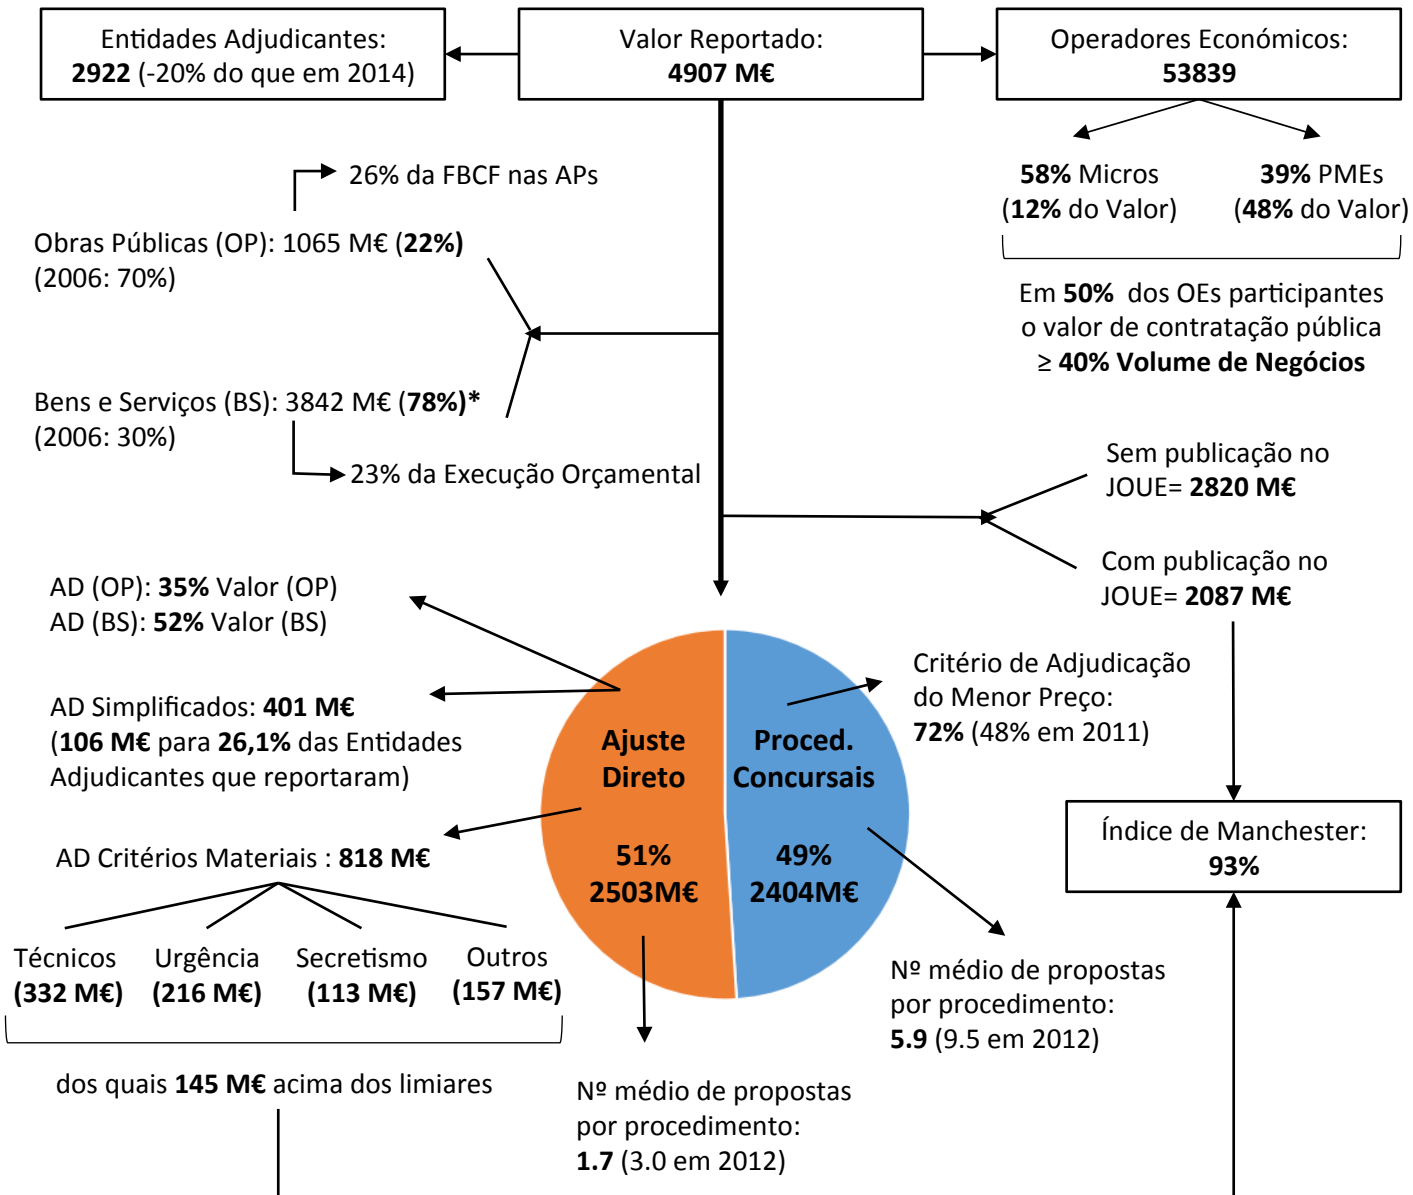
Entidades Adjudicantes: 2922 (-20% do que em 2014)

Valor Reportado: 4907 M€

Operadores Económicos: 53839

58% Micros (12% do Valor)

39% PMEs (48% do Valor)

Em 50% dos OEs participantes o valor de contratação pública ≥ 40% Volume de Negócios

26% da FBCF nas APs

Obras Públicas (OP): 1065 M€ (22%) (2006: 70%)

Bens e Serviços (BS): 3842 M€ (78%)* (2006: 30%)

23% da Execução Orçamental

Sem publicação no JOUE= 2820 M€

Com publicação no JOUE= 2087 M€

AD (OP): 35% Valor (OP)
AD (BS): 52% Valor (BS)

AD Simplificados: 401 M€ (106 M€ para 26,1% das Entidades Adjudicantes que reportaram)

AD Critérios Materiais : 818 M€

Técnicos (332 M€)

Urgência (216 M€)

Secretismo (113 M€)

Outros (157 M€)

dos quais 145 M€ acima dos limiares

Ajuste Direto 51% 2503M€

Proced. Concursais 49% 2404M€

Critério de Adjudicação do Menor Preço: 72% (48% em 2011)

Índice de Manchester: 93%

Nº médio de propostas por procedimento: 5.9 (9.5 em 2012)

Nº médio de propostas por procedimento: 1.7 (3.0 em 2012)